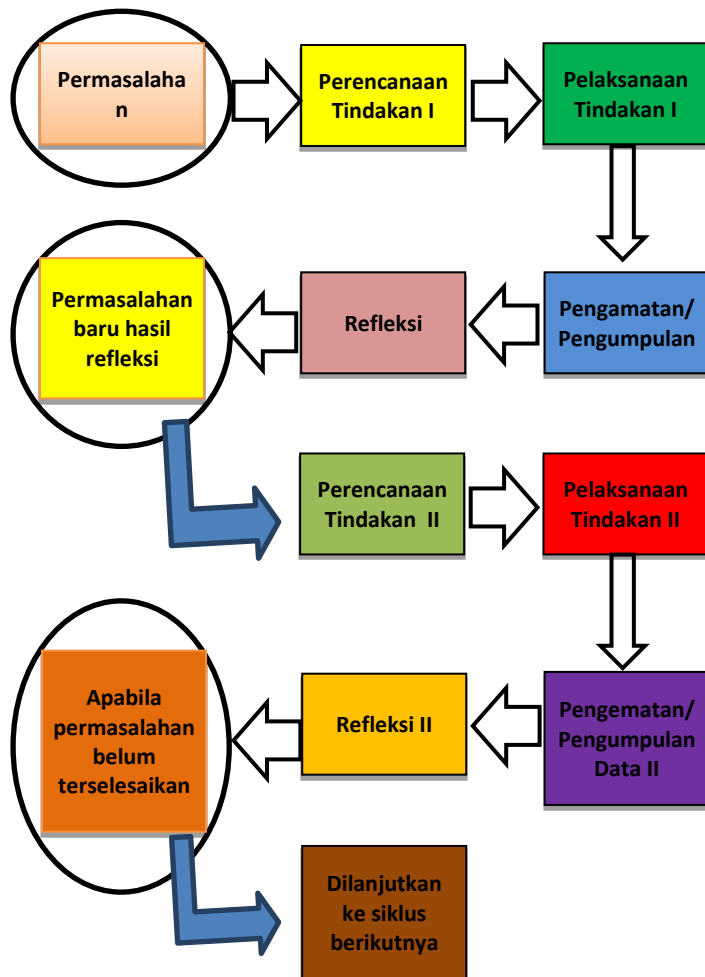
Permasalahan

Perencanaan Tindakan I

Pelaksanaan Tindakan I

Permasalahan baru hasil refleksi

Refleksi

Pengamatan/ Pengumpulan

Perencanaan Tindakan II

Pelaksanaan Tindakan II

Apabila permasalahan belum terselesaikan

Refleksi II

Pengematan/ Pengumpulan Data II

Dilanjutkan ke siklus berikutnya